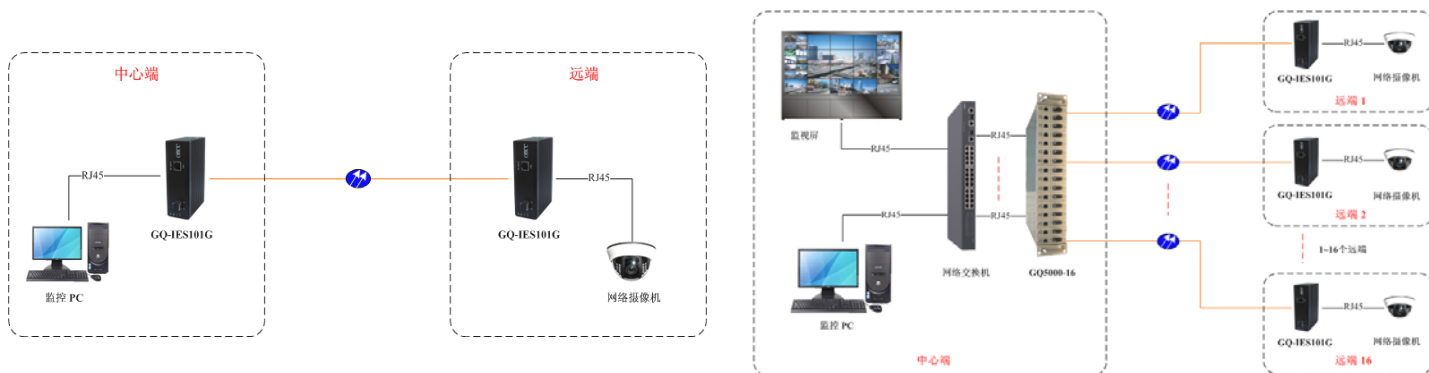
中心端

远端

RJ45

GQ-IES101G

监控 PC

RJ45

GQ-IES101G

网络摄像机

监视屏

RJ45

RJ45

RJ45

RJ45

网络交换机

GQ5000-16

监控 PC

中心端

RJ45

GQ-IES101G

网络摄像机

远端 1

RJ45

GQ-IES101G

网络摄像机

远端 2

1~16个远端

RJ45

GQ-IES101G

网络摄像机

远端 16